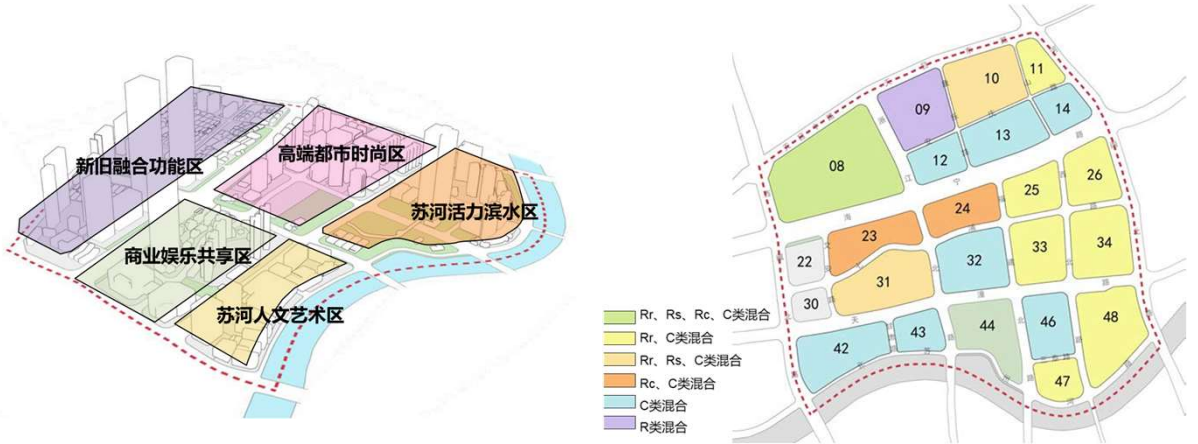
新旧融合功能区

高端都市时尚区

苏河活力滨水区

商业娱乐共享区

苏河人文艺术区

Rr、Rs、Rc、C类混合
Rr、C类混合
Rr、Rs、C类混合
Rc、C类混合
C类混合
R类混合

09
10
11
14
13
12
08
25
26
24
23
22
32
33
34
31
30
44
46
48
42
43
47
江
宁
路
海
天
潼
路